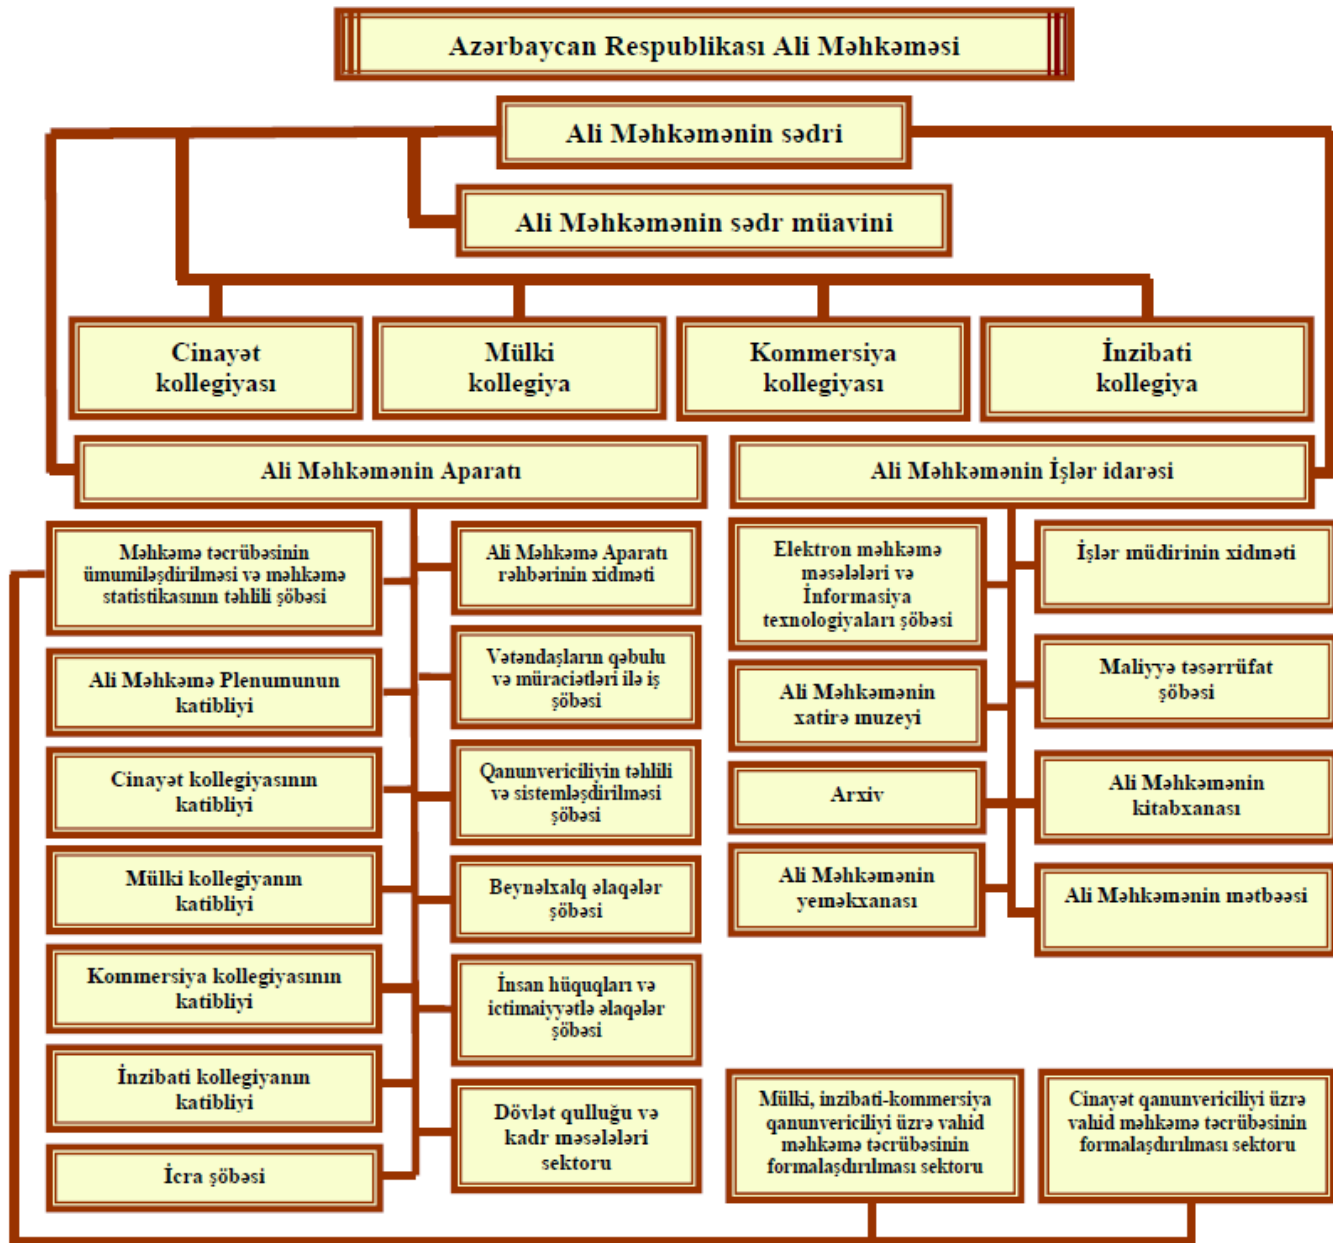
Azərbaycan Respublikası Ali Məhkəməsi

Ali Məhkəmənin sədri

Ali Məhkəmənin sədr müavini

Cinayət kollegiyası

Mülki kollegiya

Kommersiya kollegiyası

İnzibati kollegiya

Ali Məhkəmənin Aparatı

Ali Məhkəmənin İşlər idarəsi

Məhkəmə təcrübəsinin ümumiləşdirilməsi və məhkəmə statistikasının təhlili şöbəsi

Ali Məhkəmə Aparatı rəhbərinin xidməti

Ali Məhkəmə Plenumunun katibliyi

Vətəndaşların qəbulu və müraciətləri ilə iş şöbəsi

Cinayət kollegiyasının katibliyi

Qanunvericiliyin təhlili və sistemləşdirilməsi şöbəsi

Mülki kollegiyanın katibliyi

Beynəlxalq əlaqələr şöbəsi

Kommersiya kollegiyasının katibliyi

İnsan hüquqları və ictimaiyyətlə əlaqələr şöbəsi

İnzibati kollegiyanın katibliyi

Dövlət qulluğu və kadr məsələləri sektoru

İcra şöbəsi

Elektron məhkəmə məsələləri və İnformasiya texnologiyaları şöbəsi

İşlər müdirinin xidməti

Ali Məhkəmənin xatirə muzeyi

Maliyyə təsərrüfat şöbəsi

Arxiv

Ali Məhkəmənin kitabxanası

Ali Məhkəmənin yeməkxanası

Ali Məhkəmənin mətbəəsi

Mülki, inzibati-kommersiya qanunvericiliyi üzrə vahid məhkəmə təcrübəsinin formalaşdırılması sektoru

Cinayət qanunvericiliyi üzrə vahid məhkəmə təcrübəsinin formalaşdırılması sektoru